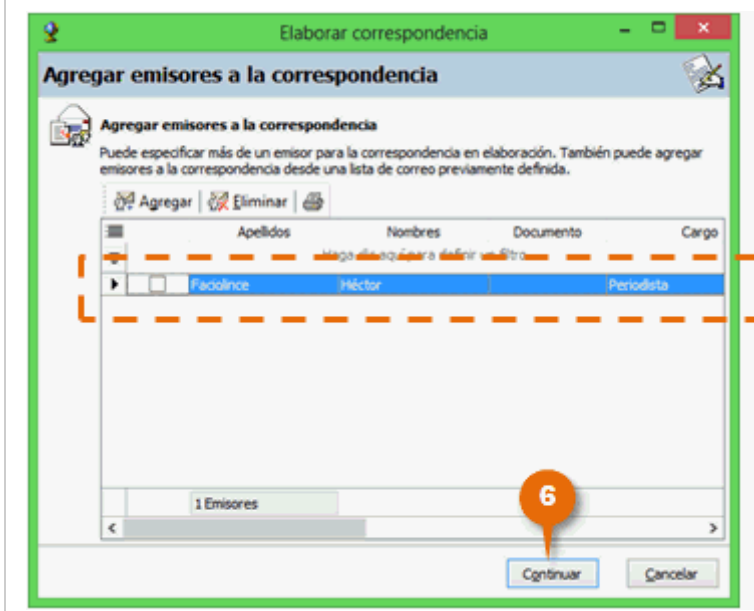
Elaborar correspondencia

Agregar emisores a la correspondencia

Agregar emisores a la correspondencia

Puede especificar más de un emisor para la correspondencia en elaboración. También puede agregar emisores a la correspondencia desde una lista de correo previamente definida.

Agregar | Eliminar

| | Apellidos | Nombres | Documento | Cargo |
|---|---|---|---|---|
| | Haga clic aquí para definir un filtro | | | |
| | Faciolince | Héctor | | Periodista |

1 Emisores

6

Continuar   Cancelar